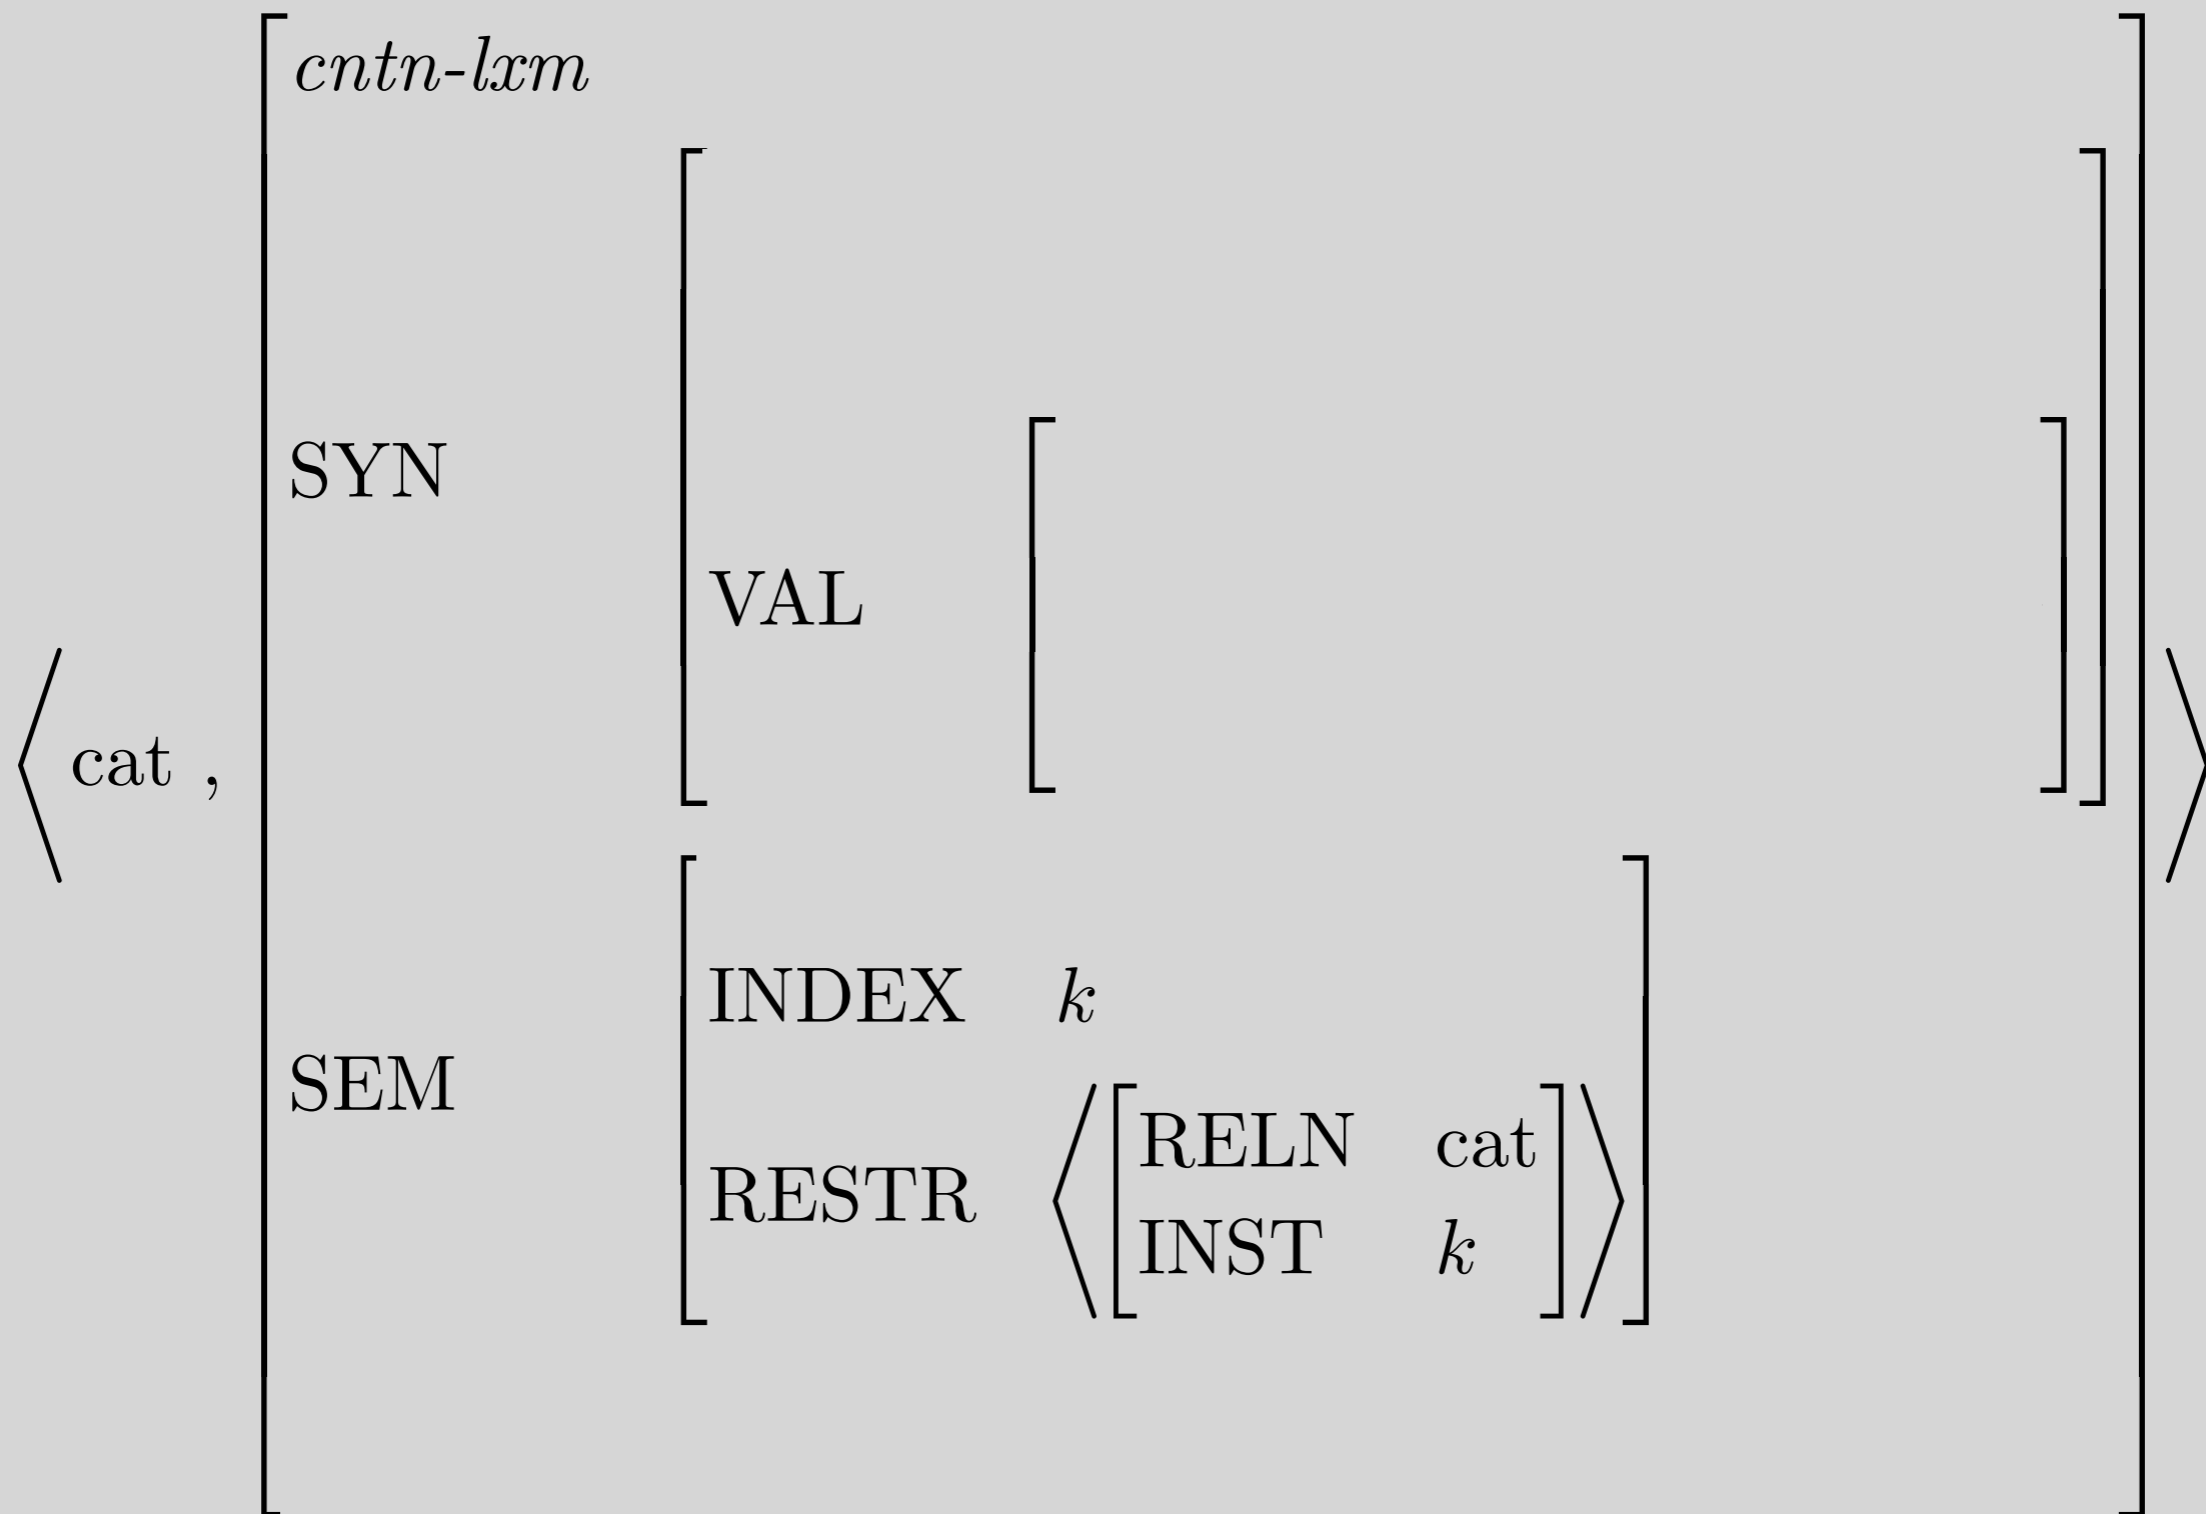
$\left\langle \text{cat} , \begin{bmatrix} \textit{cntn-lxm} & \\ \text{SYN} & \begin{bmatrix} \text{VAL} & \begin{bmatrix} \\ \end{bmatrix} \end{bmatrix} \\ \text{SEM} & \begin{bmatrix} \text{INDEX} & k \\ \text{RESTR} & \left\langle \begin{bmatrix} \text{RELN} & \text{cat} \\ \text{INST} & k \end{bmatrix} \right\rangle \end{bmatrix} \end{bmatrix} \right\rangle$